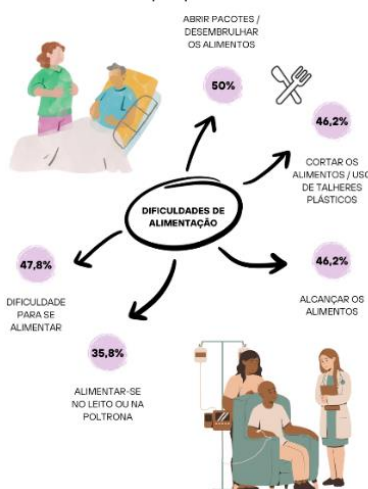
ABRIR PACOTES / DESEMBRULHAR OS ALIMENTOS

50%

46,2%

CORTAR OS ALIMENTOS / USO DE TALHERES PLÁSTICOS

DIFICULDADES DE ALIMENTAÇÃO

47,8%

DIFICULDADE PARA SE ALIMENTAR

46,2%

ALCANÇAR OS ALIMENTOS

35,8%

ALIMENTAR-SE NO LEITO OU NA POLTRONA